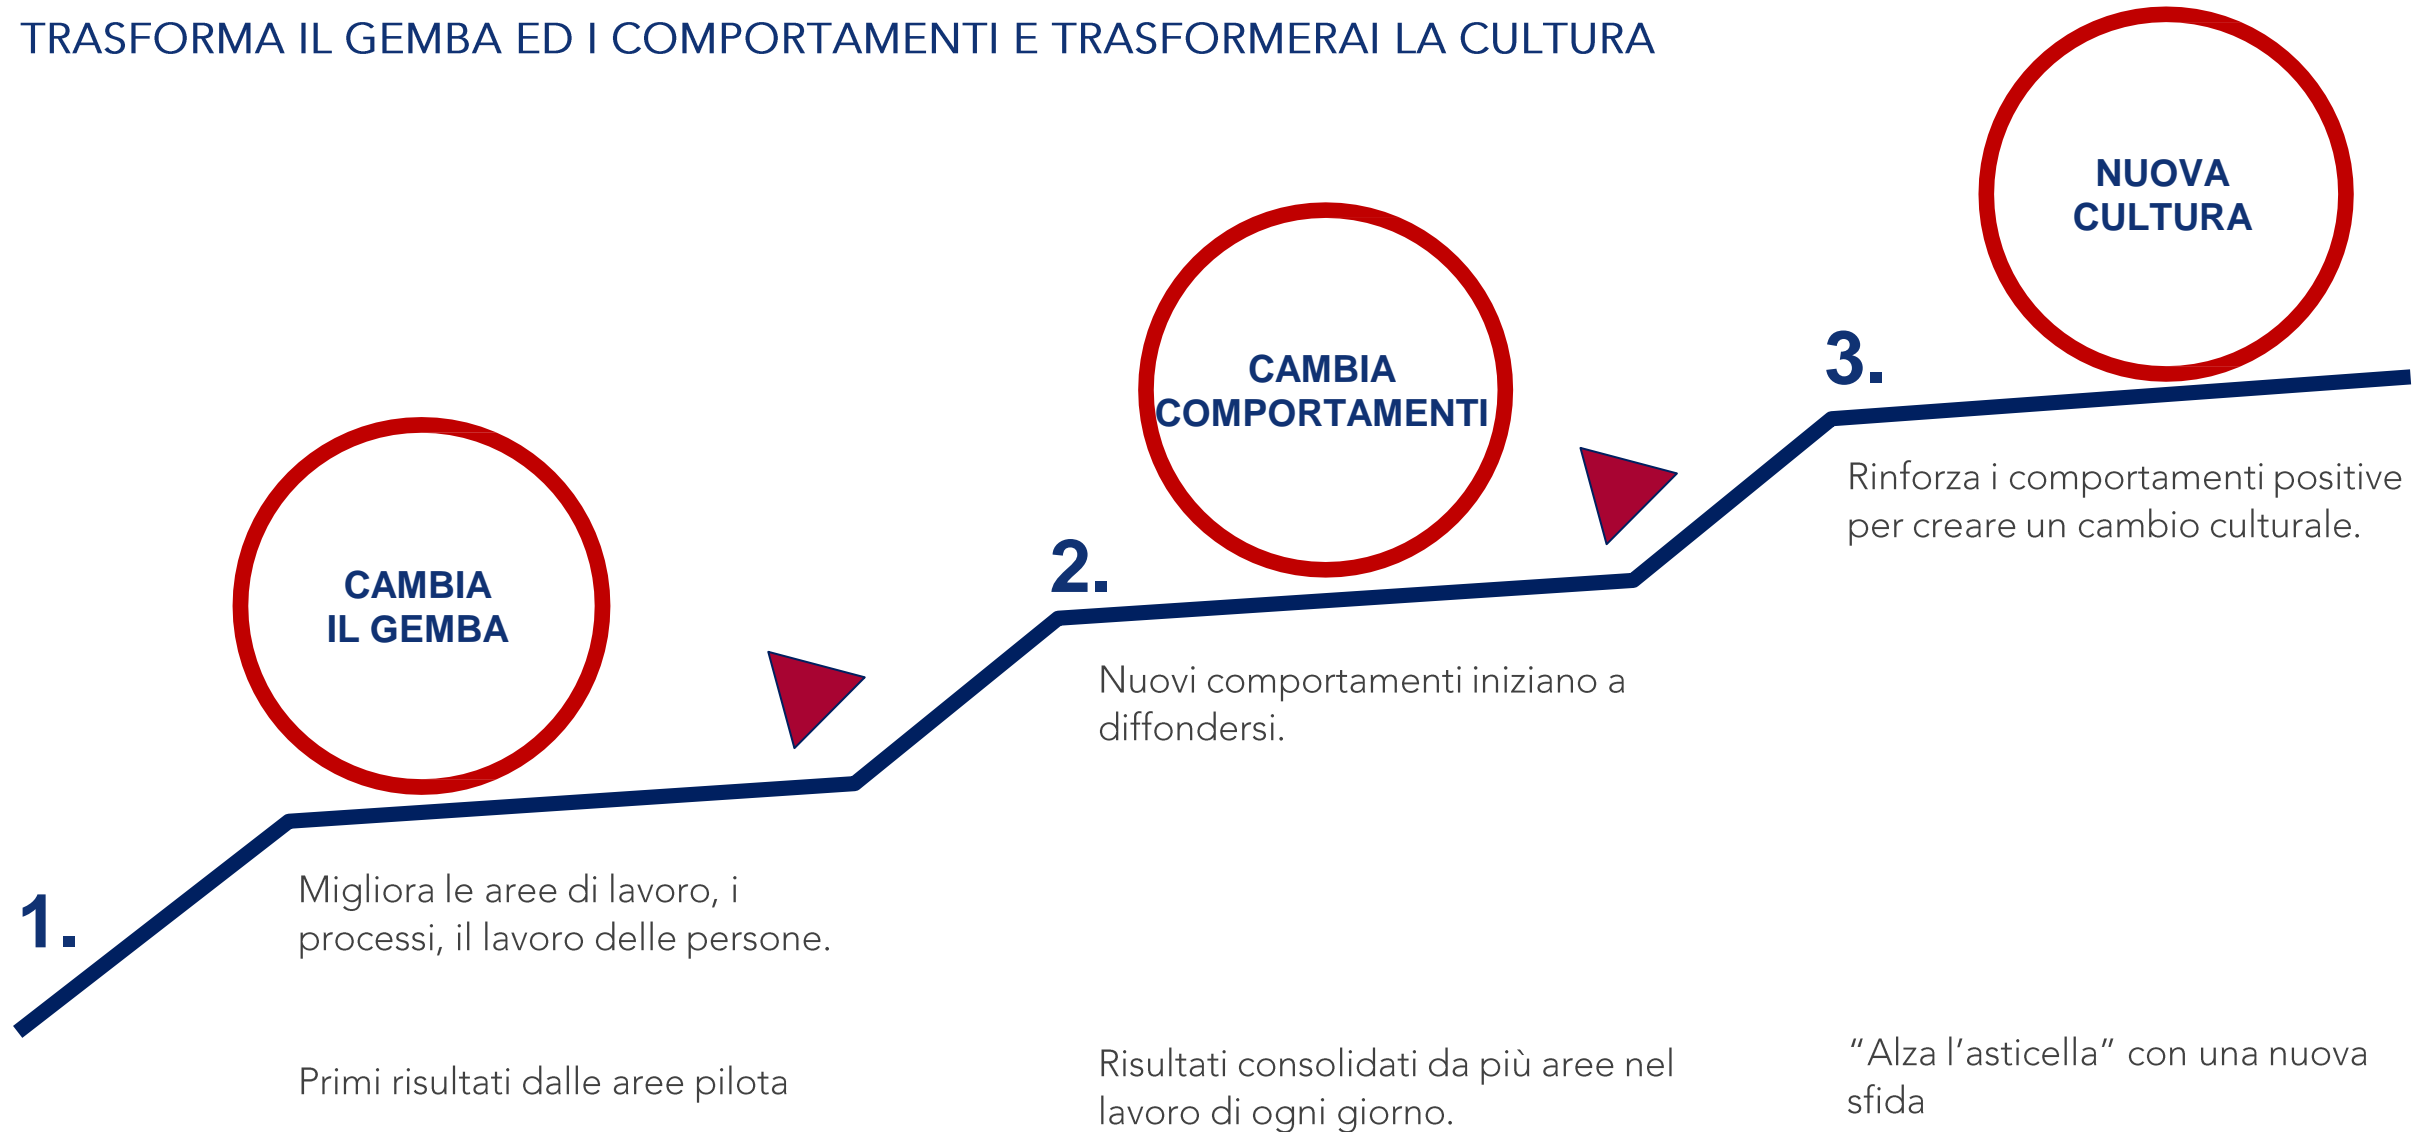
TRASFORMA IL GEMBA ED I COMPORTAMENTI E TRASFORMERAI LA CULTURA

NUOVA CULTURA

CAMBIA COMPORTAMENTI

3.

Rinforza i comportamenti positive per creare un cambio culturale.

2.

CAMBIA IL GEMBA

Nuovi comportamenti iniziano a diffondersi.

1.

Migliora le aree di lavoro, i processi, il lavoro delle persone.

Primi risultati dalle aree pilota

Risultati consolidati da più aree nel lavoro di ogni giorno.

“Alza l’asticella” con una nuova sfida